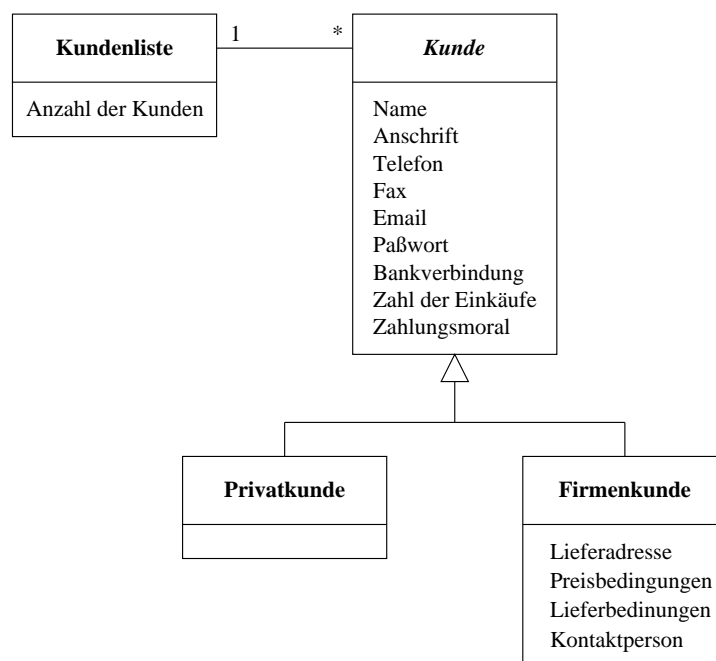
Kundenliste

Anzahl der Kunden

1

*

Kunde

Name
Anschrift
Telefon
Fax
Email
Paßwort
Bankverbindung
Zahl der Einkäufe
Zahlungsmoral

Privatkunde

Firmenkunde

Lieferadresse
Preisbedingungen
Lieferbedinungen
Kontaktperson